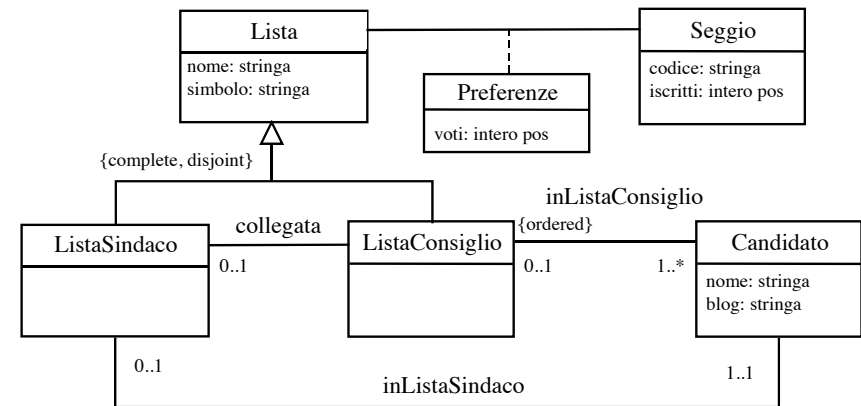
Lista
nome: stringa
simbolo: stringa

Preferenze
voti: intero pos

Seggio
codice: stringa
iscritti: intero pos

{complete, disjoint}

inListaConsiglio
{ordered}

collegata

ListaSindaco

0..1

ListaConsiglio

0..1

1..*

Candidato
nome: stringa
blog: stringa

0..1

inListaSindaco

1..1